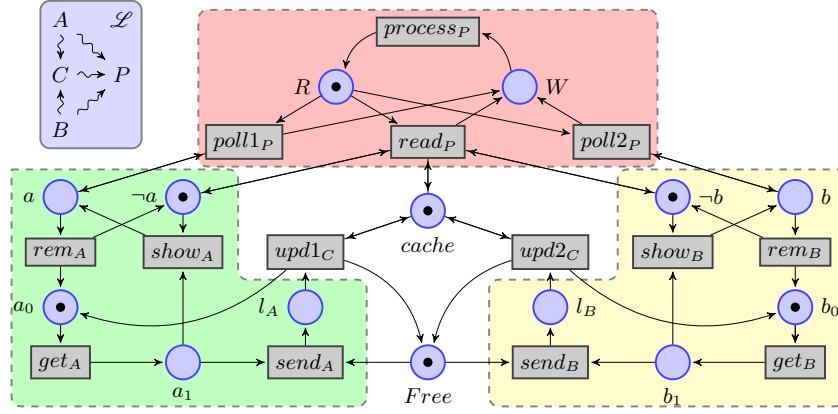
$A$ $\mathscr{L}$
$C$ $P$
$B$

$process_P$
$R$
$W$
$poll1_P$
$read_P$
$poll2_P$
$a$
$\neg a$
$\neg b$
$b$
$cache$
$rem_A$
$show_A$
$upd1_C$
$upd2_C$
$show_B$
$rem_B$
$a_0$
$l_A$
$l_B$
$b_0$
$get_A$
$send_A$
$send_B$
$get_B$
$a_1$
$Free$
$b_1$